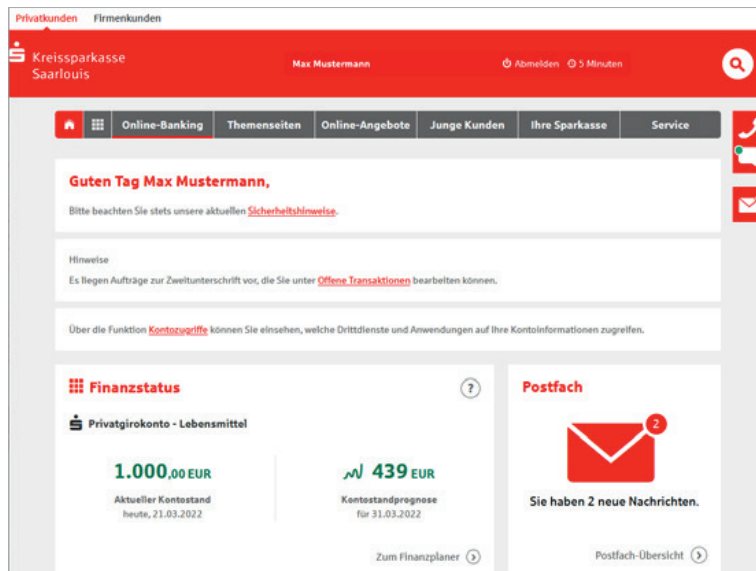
Privatkunden Firmenkunden

Kreissparkasse Saarlouis

Max Mustermann

Abmelden 5 Minuten

Online-Banking Themenseiten Online-Angebote Junge Kunden Ihre Sparkasse Service

Guten Tag Max Mustermann,

Bitte beachten Sie stets unsere aktuellen Sicherheitshinweise.

Hinweise

Es liegen Aufträge zur Zweitunterschrift vor, die Sie unter Offene Transaktionen bearbeiten können.

Über die Funktion Kontozugriffe können Sie einsehen, welche Drittdienste und Anwendungen auf Ihre Kontoinformationen zugreifen.

Finanzstatus

?

Privatgirokonto - Lebensmittel

1.000,00 EUR

Aktueller Kontostand
heute, 21.03.2022

439 EUR

Kontostandprognose
für 31.03.2022

Zum Finanzplaner

Postfach

2

Sie haben 2 neue Nachrichten.

Postfach-Übersicht